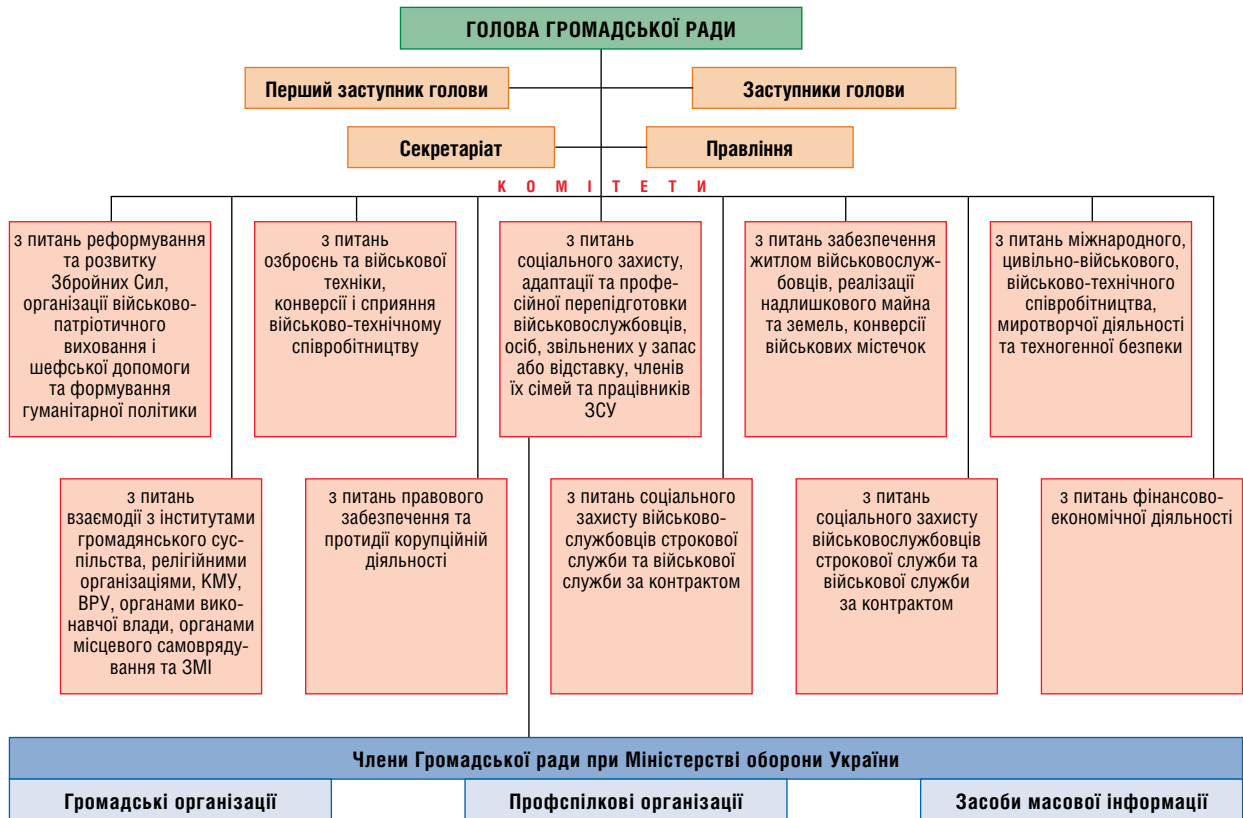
ГОЛОВА ГРОМАДСЬКОЇ РАДИ

Перший заступник голови

Заступники голови

Секретаріат

Правління

К О М І Т Е Т И

з питань реформування та розвитку Збройних Сил, організації військово-патріотичного виховання і шефської допомоги та формування гуманітарної політики

з питань озброєнь та військової техніки, конверсії і сприяння військово-технічному співробітництву

з питань соціального захисту, адаптації та професійної перепідготовки військовослужбовців, осіб, звільнених у запас або відставку, членів їх сімей та працівників ЗСУ

з питань забезпечення житлом військовослужбовців, реалізації надлишкового майна та земель, конверсії військових містечок

з питань міжнародного, цивільно-військового, військово-технічного співробітництва, миротворчої діяльності та техногенної безпеки

з питань взаємодії з інститутами громадянського суспільства, релігійними організаціями, КМУ, ВРУ, органами виконавчої влади, органами місцевого самоврядування та ЗМІ

з питань правового забезпечення та протидії корупційній діяльності

з питань соціального захисту військовослужбовців строкової служби та військової служби за контрактом

з питань соціального захисту військовослужбовців строкової служби та військової служби за контрактом

з питань фінансово-економічної діяльності

Члени Громадської ради при Міністерстві оборони України

Громадські організації

Профспілкові організації

Засоби масової інформації